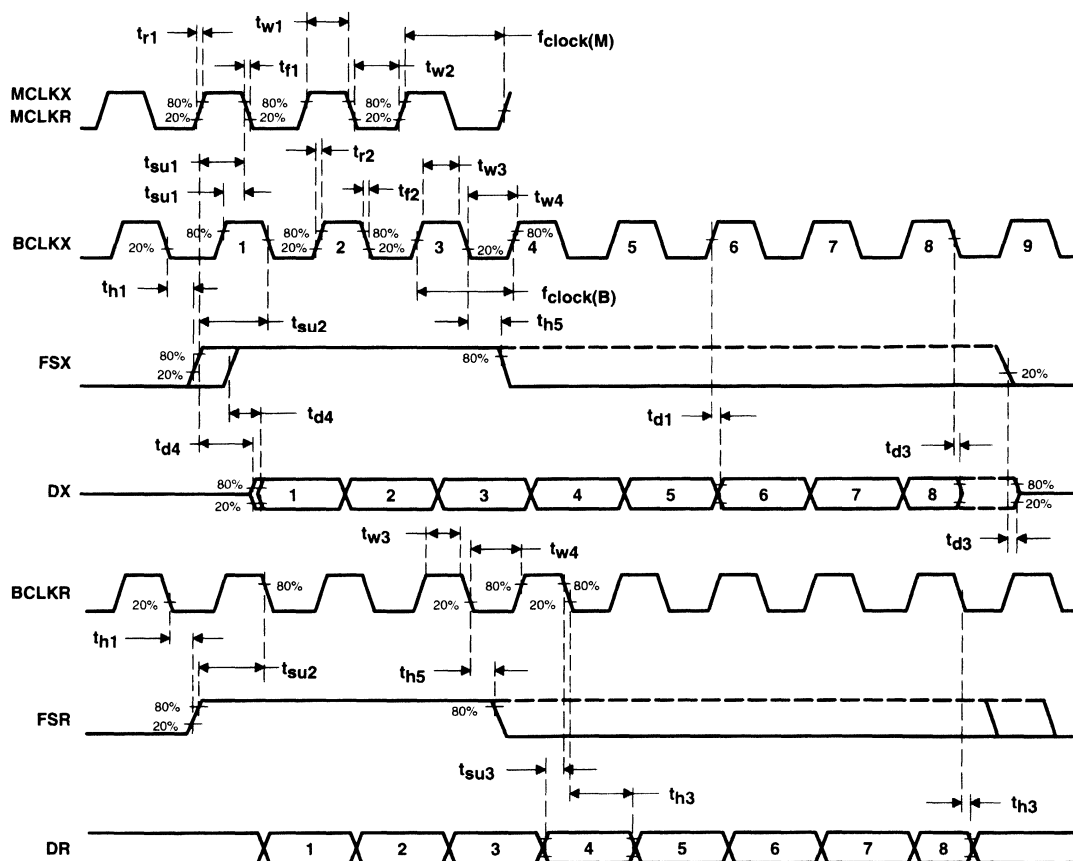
$t_{r1}$ $t_{w1}$ $f_{clock(M)}$

$t_{f1}$ $t_{w2}$

MCLKX
MCLKR

80% 20% 80% 20% 80% 20%

$t_{su1}$ $t_{r2}$

$t_{su1}$ $t_{f2}$ $t_{w3}$

$t_{w4}$

BCLKX 20% 80% 1 80% 20% 2 80% 20% 3 20% 80% 4 5 6 7 8 9

$t_{h1}$ $f_{clock(B)}$

$t_{su2}$ $t_{h5}$

FSX 80% 20% 80% 20%

$t_{d4}$

$t_{d4}$ $t_{d1}$ $t_{d3}$

DX 80% 20% 1 2 3 4 5 6 7 8 80% 20%

$t_{w3}$ $t_{w4}$ $t_{d3}$

BCLKR 20% 80% 20% 80% 20% 80%

$t_{h1}$

$t_{su2}$ $t_{h5}$

FSR 80% 20% 80%

$t_{su3}$

$t_{h3}$ $t_{h3}$

DR 1 2 3 4 5 6 7 8